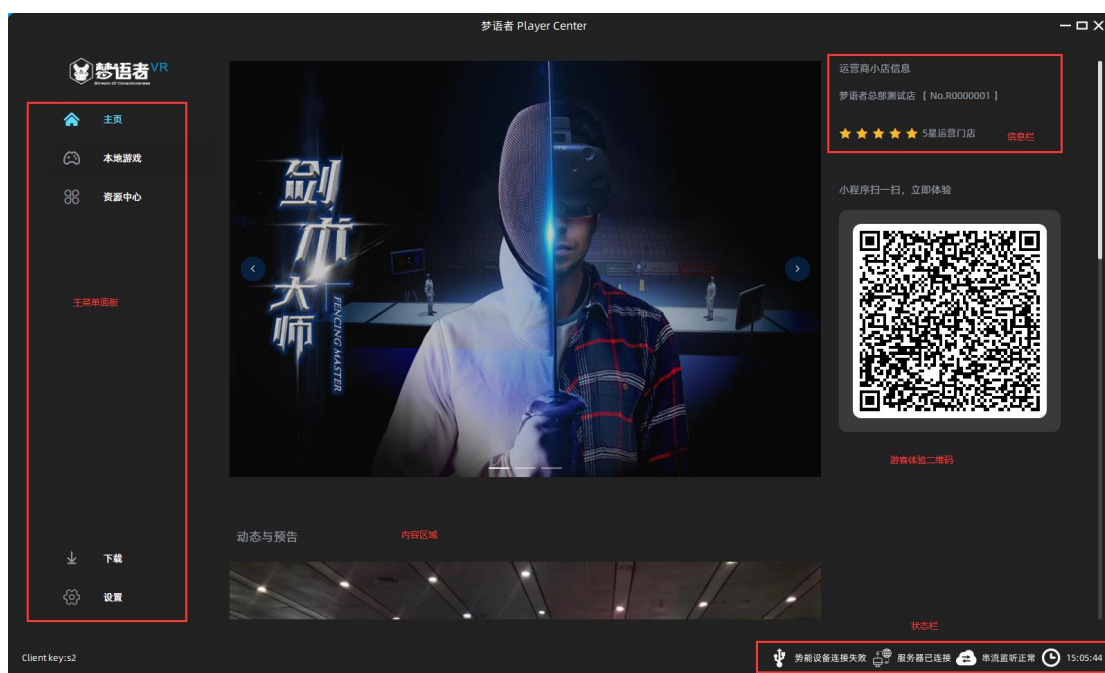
梦语者 Player Center

梦语者VR
Stream of Consciousness

主页

本地游戏

资源中心

主菜单面板

下载

设置

剑术大师
FENCING MASTER

动态与预告

内容区域

运营商小店信息

梦语者总部测试店 【 No.R0000001 】

5星运营门店

信息栏

小程序扫一扫，立即体验

游客体验二维码

状态栏

Client key:s2

势能设备连接失败 服务器已连接 串流监听正常 15:05:44